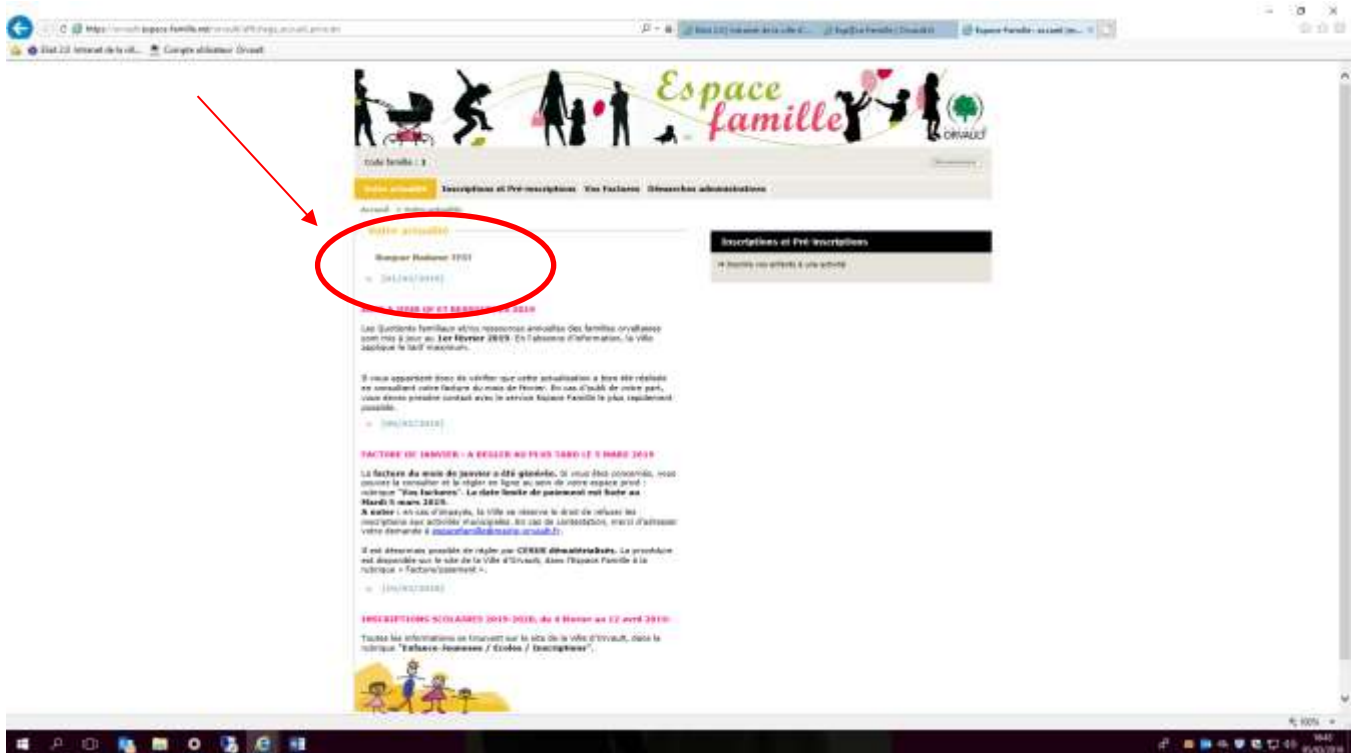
Espace famille

ORVAULT

Code famille : 1

Votre actualité | Inscriptions et Pré-inscriptions | Vos Factures | Démarches administratives

Accueil > Votre actualité

Votre actualité

Bonjour Madame TEST

» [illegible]

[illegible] 2019

Les Quotients familiaux et/ou ressources annuelles des familles orvaltaises sont mis à jour au 1er février 2019. En l'absence d'information, la Ville applique le tarif maximum.

Il vous appartient donc de vérifier que votre actualisation a bien été réalisée en consultant votre facture du mois de février. En cas d'oubli de votre part, vous devez prendre contact avec le service Espace Famille le plus rapidement possible.

» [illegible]

FACTURE DE JANVIER : A REGLER AU PLUS TARD LE 5 MARS 2019

La facture du mois de janvier a été générée. Si vous êtes concernés, vous pouvez la consulter et la régler en ligne au sein de votre espace privé : rubrique "Vos factures". La date limite de paiement est fixée au Mardi 5 mars 2019.
A noter : en cas d'impayés, la Ville se réserve le droit de refuser les inscriptions aux activités municipales. En cas de contestation, merci d'adresser votre demande à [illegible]

Il est désormais possible de régler par CESU dématérialisés. La procédure est disponible sur le site de la Ville d'Orvault, dans l'Espace Famille à la rubrique « Facture/paiement ».

» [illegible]

INSCRIPTIONS SCOLAIRES 2019-2020, du 4 février au 12 avril 2019

Toutes les informations se trouvent sur le site de la Ville d'Orvault, dans la rubrique "Enfance-Jeunesse / Ecoles / Inscriptions".

Inscriptions et Pré-inscriptions

» Inscrire vos enfants à une activité